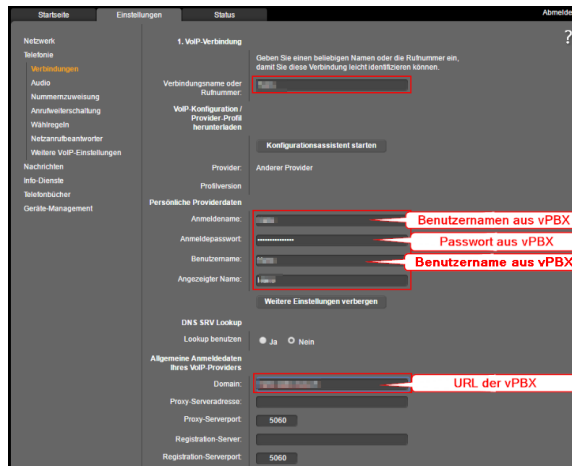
Startseite Einstellungen Status Abmelde

?

Netzwerk
Telefonie
Verbindungen
Audio
Nummernzuweisung
Anrufweiterschaltung
Wählregeln
Netzanrufbeantworter
Weitere VoIP-Einstellungen
Nachrichten
Info-Dienste
Telefonbücher
Geräte-Management

1. VoIP-Verbindung

Geben Sie einen beliebigen Namen oder die Rufnummer ein, damit Sie diese Verbindung leicht identifizieren können.

Verbindungsname oder Rufnummer: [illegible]

VoIP-Konfiguration / Provider-Profil herunterladen

Konfigurationsassistent starten

Provider: Anderer Provider

Profilversion

Persönliche Providerdaten

Anmeldename: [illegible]
Benutzernamen aus vPBX

Anmeldepasswort: ••••••••••••••
Passwort aus vPBX

Benutzername: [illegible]
Benutzername aus vPBX

Angezeigter Name: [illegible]

Weitere Einstellungen verbergen

DNS SRV Lookup

Lookup benutzen Ja Nein

Allgemeine Anmeldedaten Ihres VoIP-Providers

Domain: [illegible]
URL der vPBX

Proxy-Serveradresse:

Proxy-Serverport: 5060

Registration-Server:

Registration-Serverport: 5060